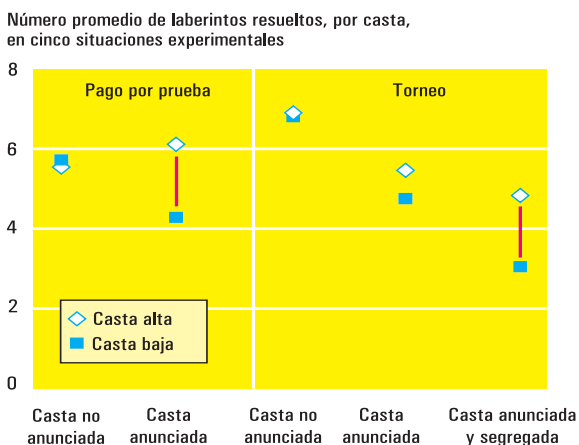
Número promedio de laberintos resueltos, por casta, en cinco situaciones experimentales

8
6
4
2
0

Pago por prueba

Torneo

Casta alta
Casta baja

Casta no anunciada

Casta anunciada

Casta no anunciada

Casta anunciada

Casta anunciada y segregada